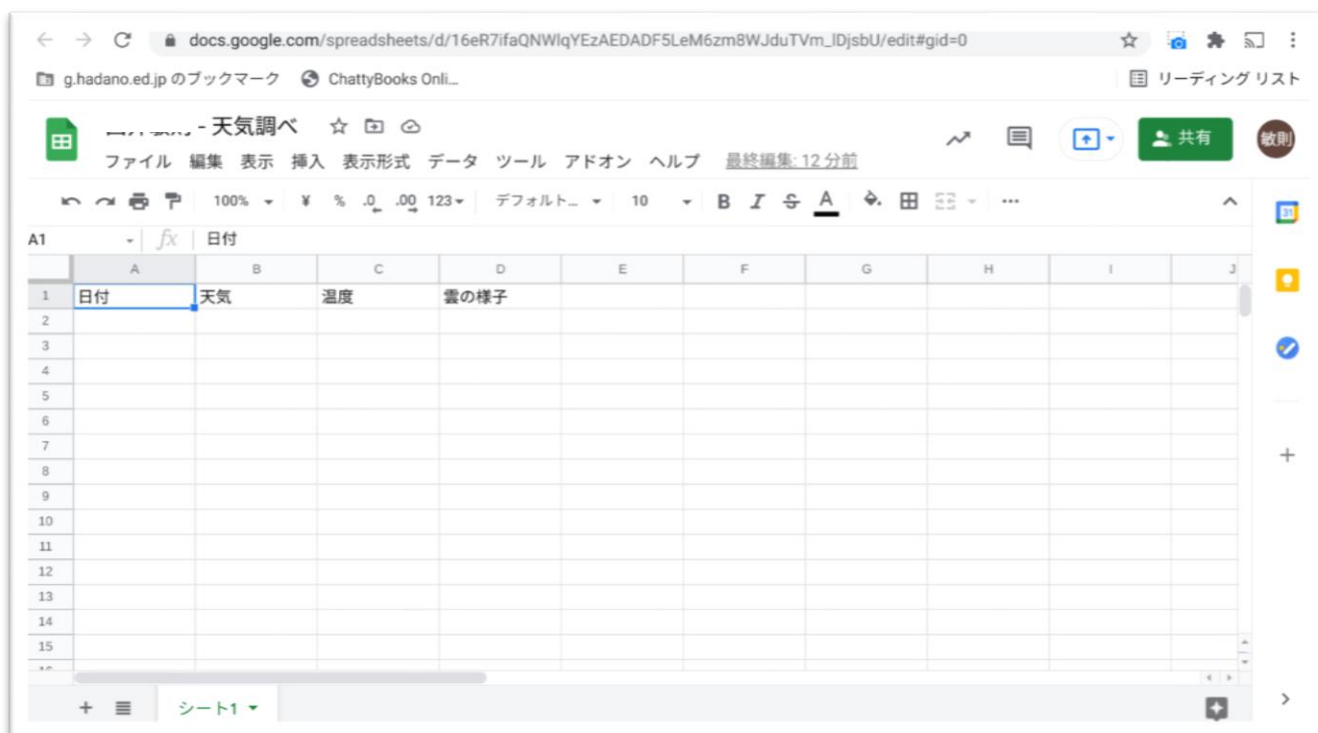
docs.google.com/spreadsheets/d/16eR7ifaQNWlqYEzAEDADF5LeM6zm8WJduTVm_lDjsbU/edit#gid=0

g.hadano.ed.jp のブックマーク ChattyBooks Onli...

リーディング リスト

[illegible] - 天気調べ

ファイル 編集 表示 挿入 表示形式 データ ツール アドオン ヘルプ 最終編集: 12 分前

共有

敏則

100% ¥ % .0 .00 123 デフォルト... 10 B I S A

A1 fx 日付

| | A | B | C | D | E | F | G | H | I | J |
|---|---|---|---|---|---|---|---|---|---|---|
| 1 | 日付 | 天気 | 温度 | 雲の様子 | | | | | | |
| 2 | | | | | | | | | | |
| 3 | | | | | | | | | | |
| 4 | | | | | | | | | | |
| 5 | | | | | | | | | | |
| 6 | | | | | | | | | | |
| 7 | | | | | | | | | | |
| 8 | | | | | | | | | | |
| 9 | | | | | | | | | | |
| 10 | | | | | | | | | | |
| 11 | | | | | | | | | | |
| 12 | | | | | | | | | | |
| 13 | | | | | | | | | | |
| 14 | | | | | | | | | | |
| 15 | | | | | | | | | | |

+ シート1